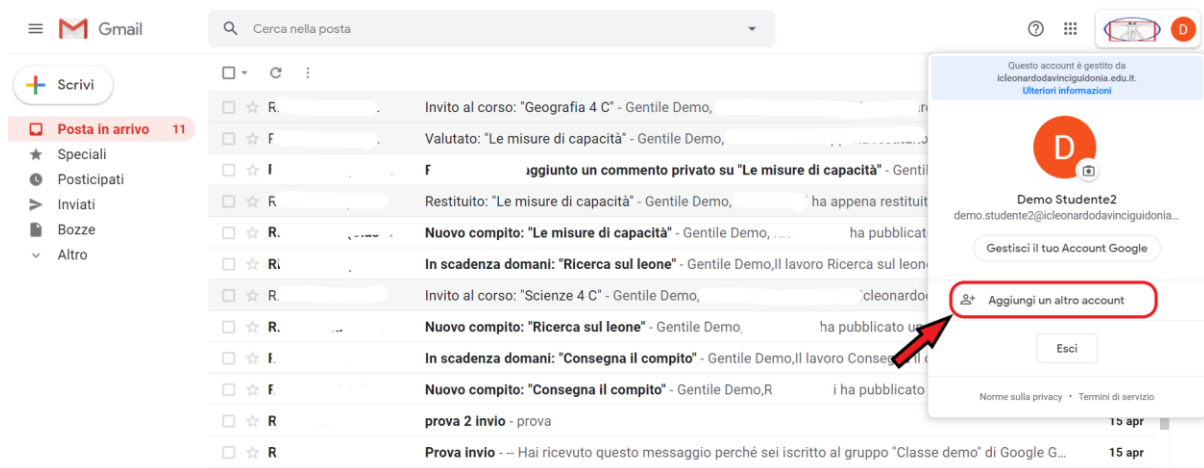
Gmail

Cerca nella posta

D

Scrivi

Posta in arrivo 11
Speciali
Posticipati
Inviati
Bozze
Altro

R Invito al corso: "Geografia 4 C" - Gentile Demo,
R Valutato: "Le misure di capacità" - Gentile Demo,
R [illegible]ggiunto un commento privato su "Le misure di capacità" - Genti
R Restituito: "Le misure di capacità" - Gentile Demo, ha appena restituit
R Nuovo compito: "Le misure di capacità" - Gentile Demo, ha pubblicat
R In scadenza domani: "Ricerca sul leone" - Gentile Demo,Il lavoro Ricerca sul leone
R Invito al corso: "Scienze 4 C" - Gentile Demo, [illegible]cleonardo
R Nuovo compito: "Ricerca sul leone" - Gentile Demo, ha pubblicato u
R In scadenza domani: "Consegna il compito" - Gentile Demo,Il lavoro Conseg
R Nuovo compito: "Consegna il compito" - Gentile Demo,R i ha pubblicato
R prova 2 invio - prova 15 apr
R Prova invio - -- Hai ricevuto questo messaggio perché sei iscritto al gruppo "Classe demo" di Google G... 15 apr

Questo account è gestito da icleonardodavinciguidonia.edu.it. Ulteriori informazioni

D

Demo Studente2
demo.studente2@icleonardodavinciguidonia...

Gestisci il tuo Account Google

Aggiungi un altro account

Esci

Norme sulla privacy • Termini di servizio